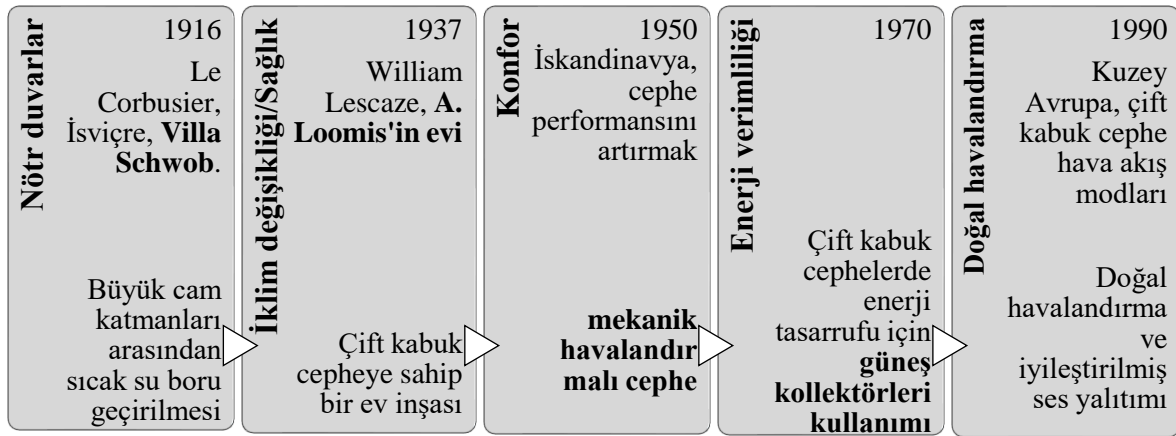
Nötr duvarlar
1916
Le Corbusier, İsviçre, Villa Schwob.
Büyük cam katmanları arasından sıcak su boru geçirilmesi

İklim değişikliği/Sağlık
1937
William Lescaze, A. Loomis'in evi
Çift kabuk cepheye sahip bir ev inşası

Konfor
1950
İskandinavya, cephe performansını artırmak
mekanik havalandırmalı cephe

Enerji verimliliği
1970
Çift kabuk cephelerde enerji tasarrufu için güneş kollektörleri kullanımı

Doğal havalandırma
1990
Kuzey Avrupa, çift kabuk cephe hava akış modları
Doğal havalandırma ve iyileştirilmiş ses yalıtımı